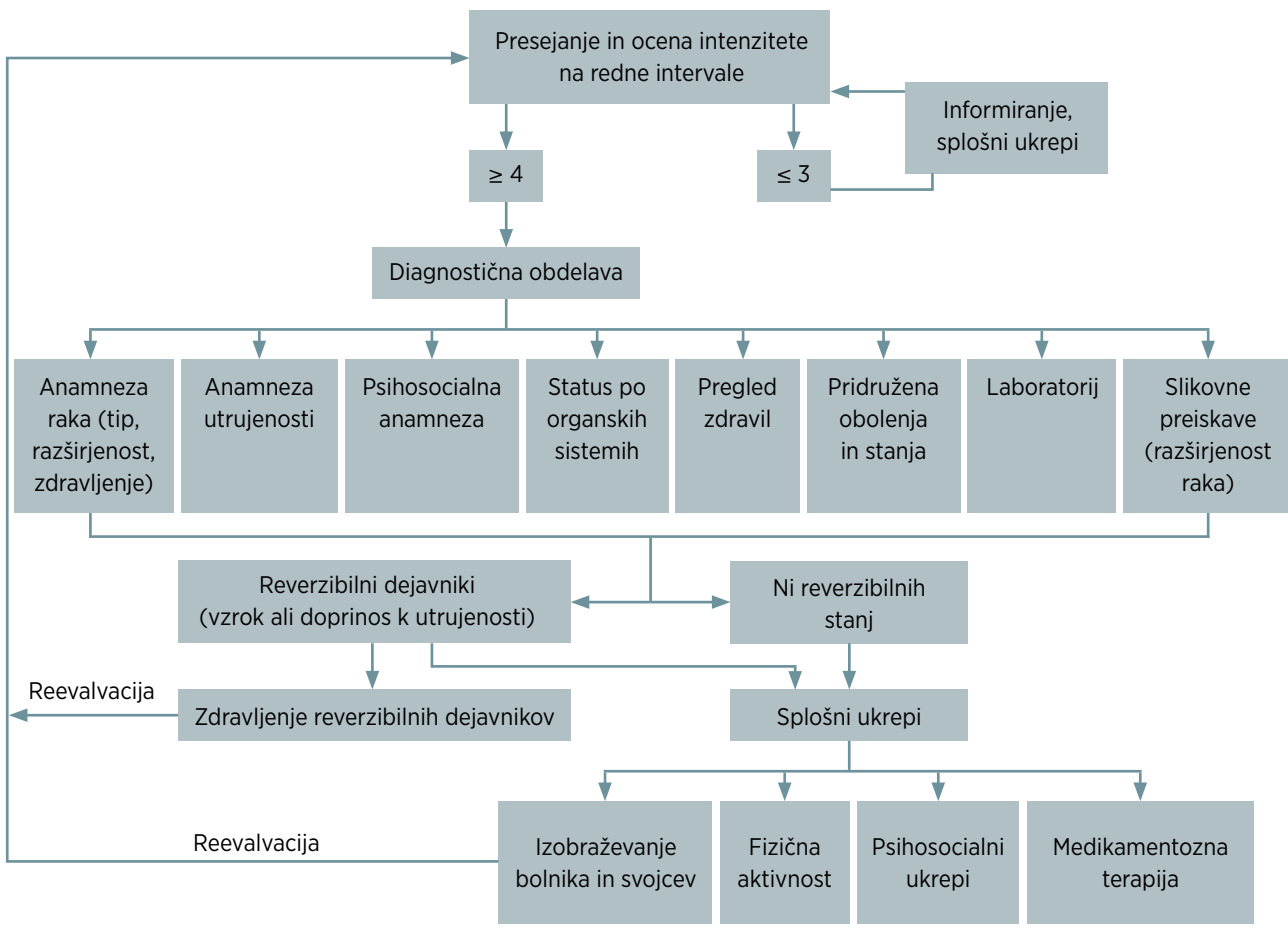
Presejanje in ocena intenzitete na redne intervale

Informiranje, splošni ukrepi

≥ 4

≤ 3

Diagnostična obdelava

Anamneza raka (tip, razširjenost, zdravljenje)

Anamneza utrujenosti

Psihosocialna anamneza

Status po organskih sistemih

Pregled zdravil

Pridružena obolenja in stanja

Laboratorij

Slikovne preiskave (razširjenost raka)

Reverzibilni dejavniki (vzrok ali doprinos k utrujenosti)

Ni reverzibilnih stanj

Reevalvacija

Zdravljenje reverzibilnih dejavnikov

Splošni ukrepi

Reevalvacija

Izobraževanje bolnika in svojcev

Fizična aktivnost

Psihosocialni ukrepi

Medikamentozna terapija